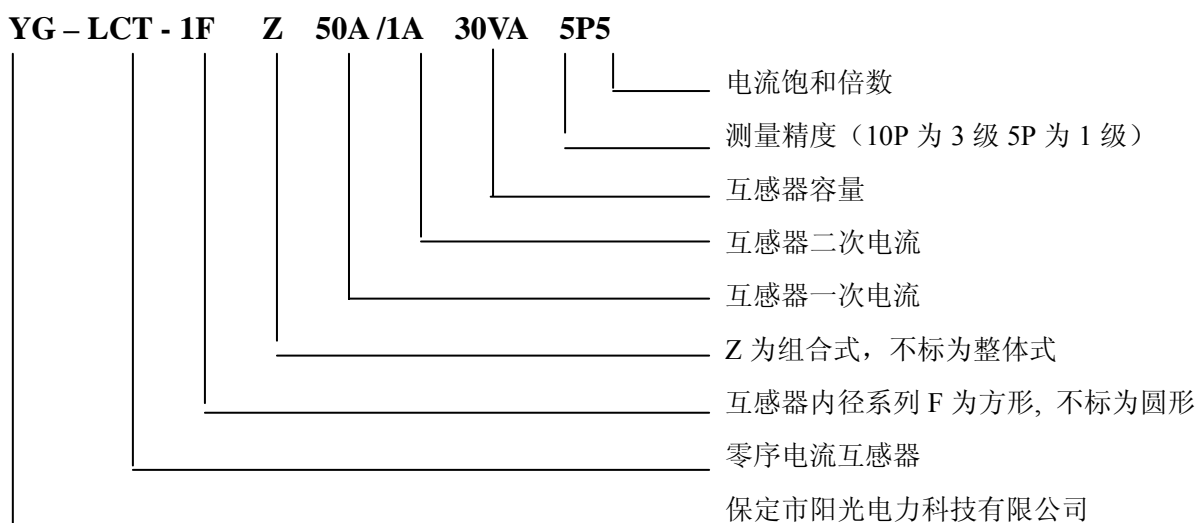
YG – LCT - 1F Z 50A /1A 30VA 5P5

电流饱和倍数

测量精度（10P 为 3 级 5P 为 1 级）

互感器容量

互感器二次电流

互感器一次电流

Z 为组合式，不标为整体式

互感器内径系列 F 为方形, 不标为圆形

零序电流互感器

保定市阳光电力科技有限公司